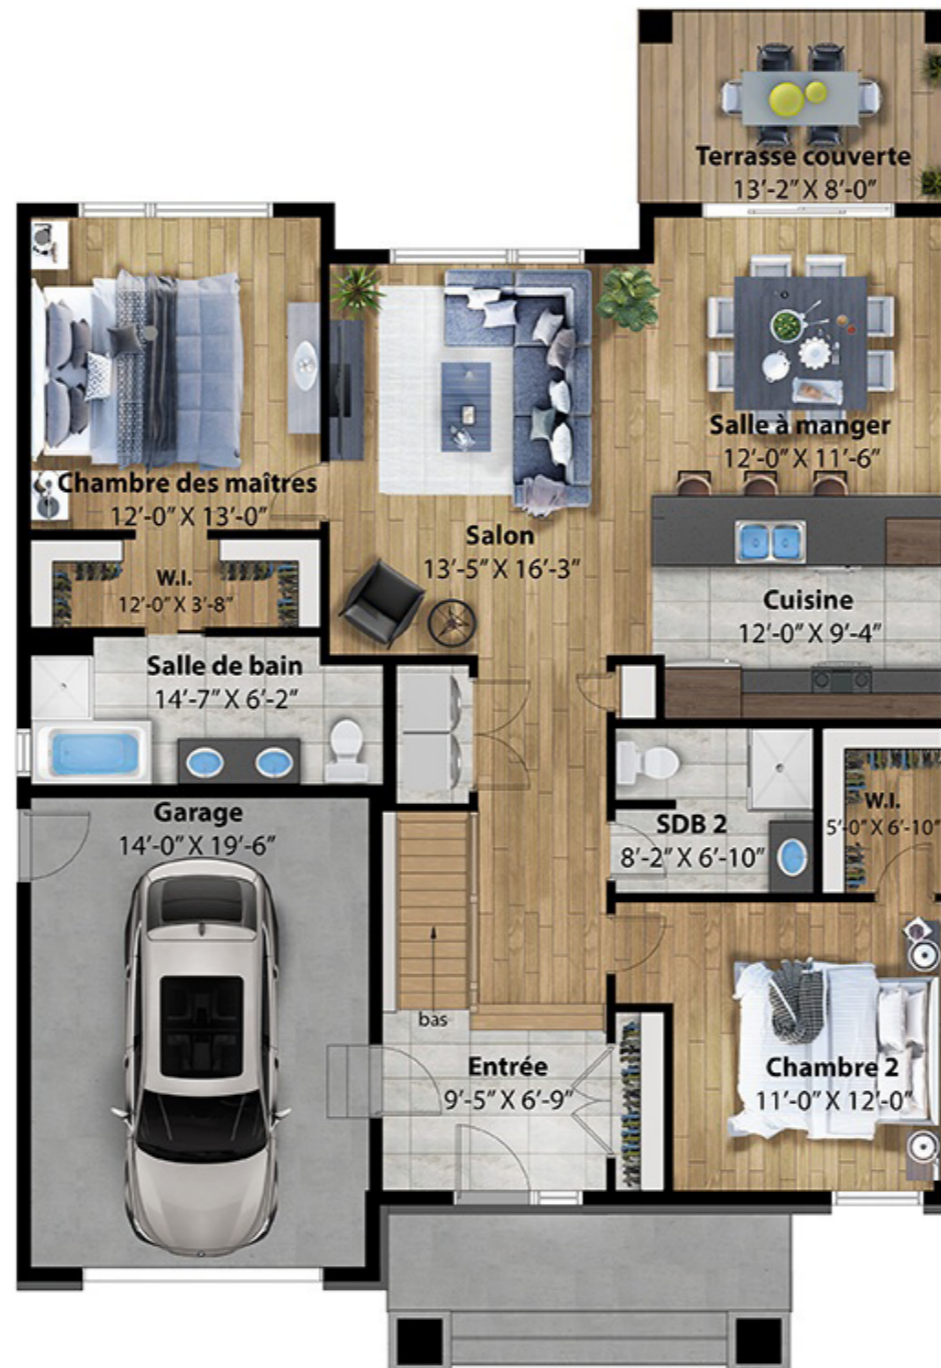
Terrasse couverte
13'-2" X 8'-0"

Chambre des maîtres
12'-0" X 13'-0"

Salon
13'-5" X 16'-3"

Salle à manger
12'-0" X 11'-6"

W.I.
12'-0" X 3'-8"

Cuisine
12'-0" X 9'-4"

Salle de bain
14'-7" X 6'-2"

Garage
14'-0" X 19'-6"

SDB 2
8'-2" X 6'-10"

W.I.
5'-0" X 6'-10"

bas

Entrée
9'-5" X 6'-9"

Chambre 2
11'-0" X 12'-0"